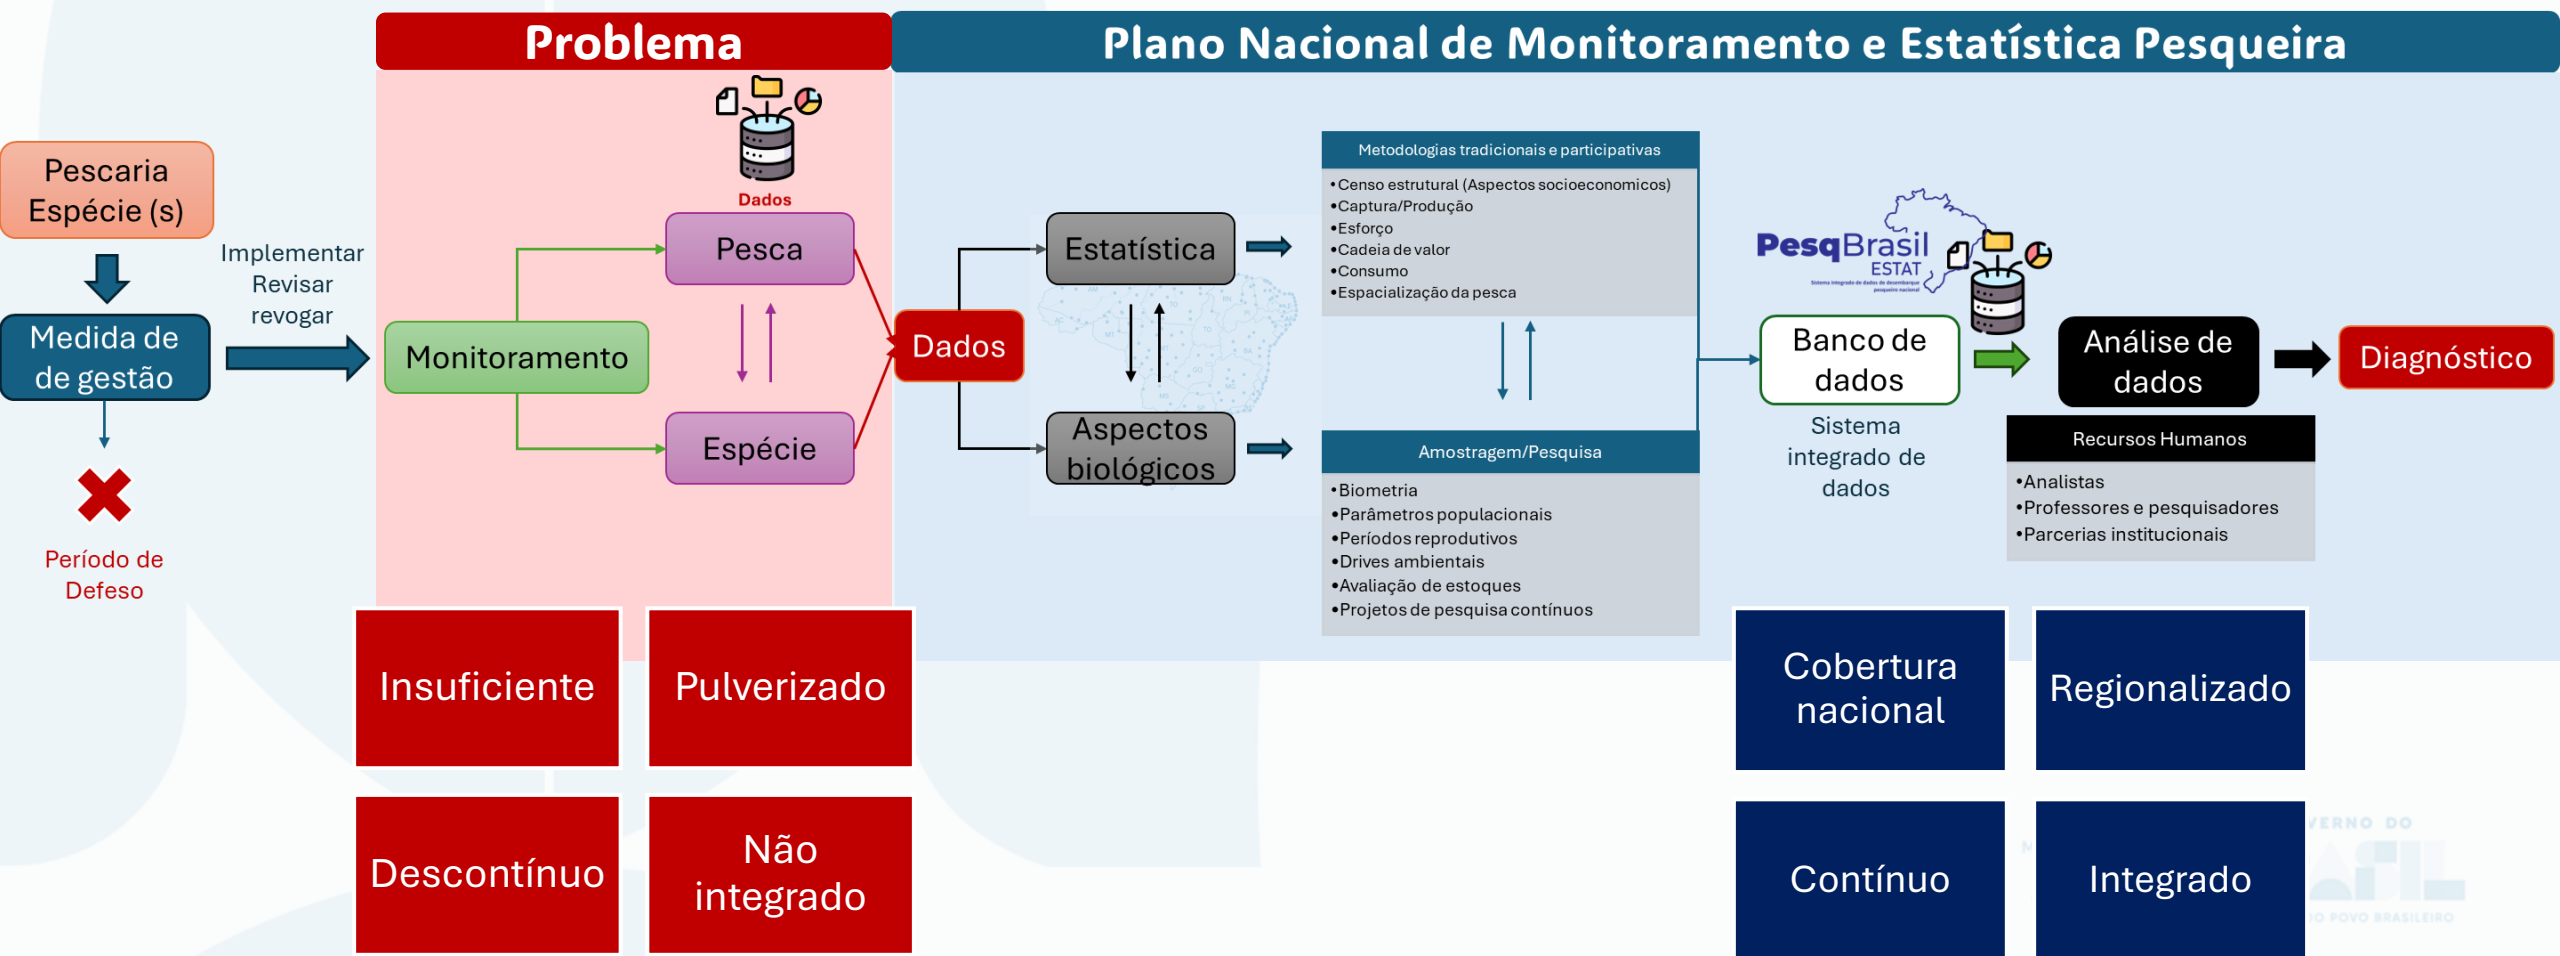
Problema

Plano Nacional de Monitoramento e Estatística Pesqueira

Pescaria Espécie (s)

Medida de de gestão

Período de Defeso

Implementar Revisar revogar

Dados

Monitoramento

Pesca

Espécie

Dados

Estatística

Aspectos biológicos

Metodologias tradicionais e participativas
•Censo estrutural (Aspectos socioeconomicos)
•Captura/Produção
•Esforço
•Cadeia de valor
•Consumo
•Espacialização da pesca

Amostragem/Pesquisa
•Biometria
•Parâmetros populacionais
•Períodos reprodutivos
•Drives ambientais
•Avaliação de estoques
•Projetos de pesquisa contínuos

PesqBrasil ESTAT

Banco de dados

Sistema integrado de dados

Análise de dados

Diagnóstico

Recursos Humanos
•Analistas
•Professores e pesquisadores
•Parcerias institucionais

Insuficiente

Pulverizado

Descontínuo

Não integrado

Cobertura nacional

Regionalizado

Contínuo

Integrado